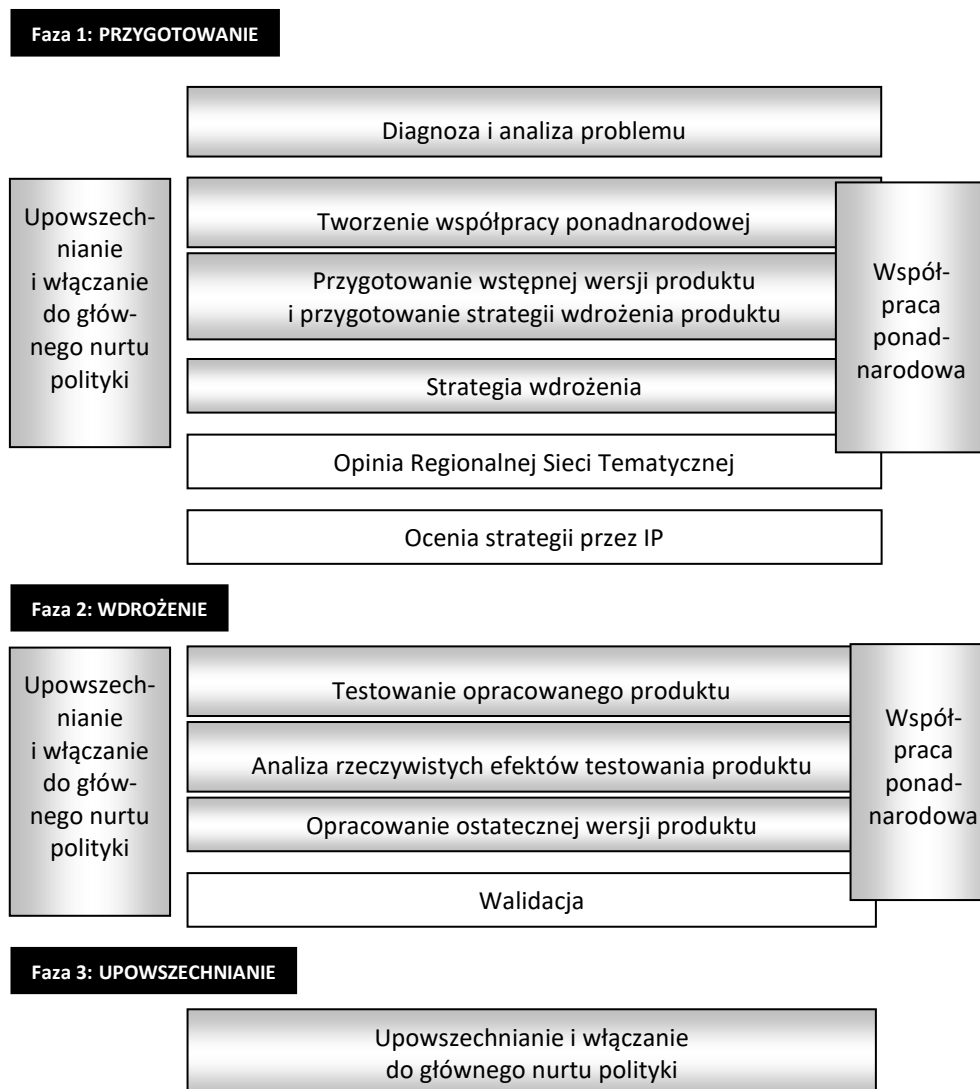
Faza 1: PRZYGOTOWANIE

Diagnoza i analiza problemu

Upowszechnianie i włączanie do głównego nurtu polityki

Tworzenie współpracy ponadnarodowej

Przygotowanie wstępnej wersji produktu i przygotowanie strategii wdrożenia produktu

Strategia wdrożenia

Współpraca ponadnarodowa

Opinia Regionalnej Sieci Tematycznej

Ocenia strategii przez IP

Faza 2: WDROŻENIE

Upowszechnianie i włączanie do głównego nurtu polityki

Testowanie opracowanego produktu

Analiza rzeczywistych efektów testowania produktu

Opracowanie ostatecznej wersji produktu

Współpraca ponadnarodowa

Walidacja

Faza 3: UPOWSZECHNIANIE

Upowszechnianie i włączanie do głównego nurtu polityki